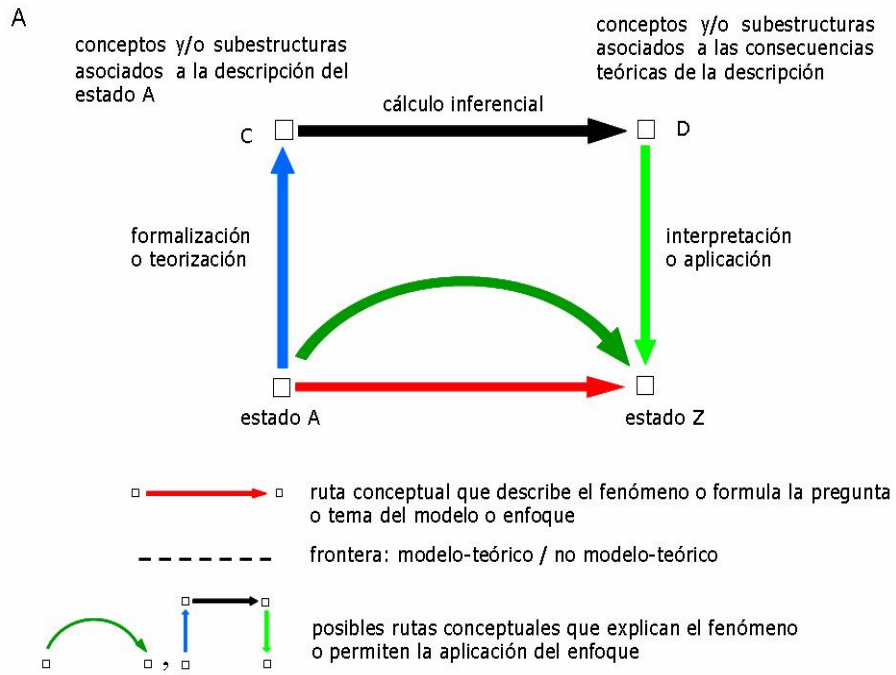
A

conceptos y/o subestructuras asociados a la descripción del estado A

conceptos y/o subestructuras asociados a las consecuencias teóricas de la descripción

cálculo inferencial

C

D

formalización o teorización

interpretación o aplicación

estado A

estado Z

ruta conceptual que describe el fenómeno o formula la pregunta o tema del modelo o enfoque

frontera: modelo-teórico / no modelo-teórico

,

posibles rutas conceptuales que explican el fenómeno o permiten la aplicación del enfoque